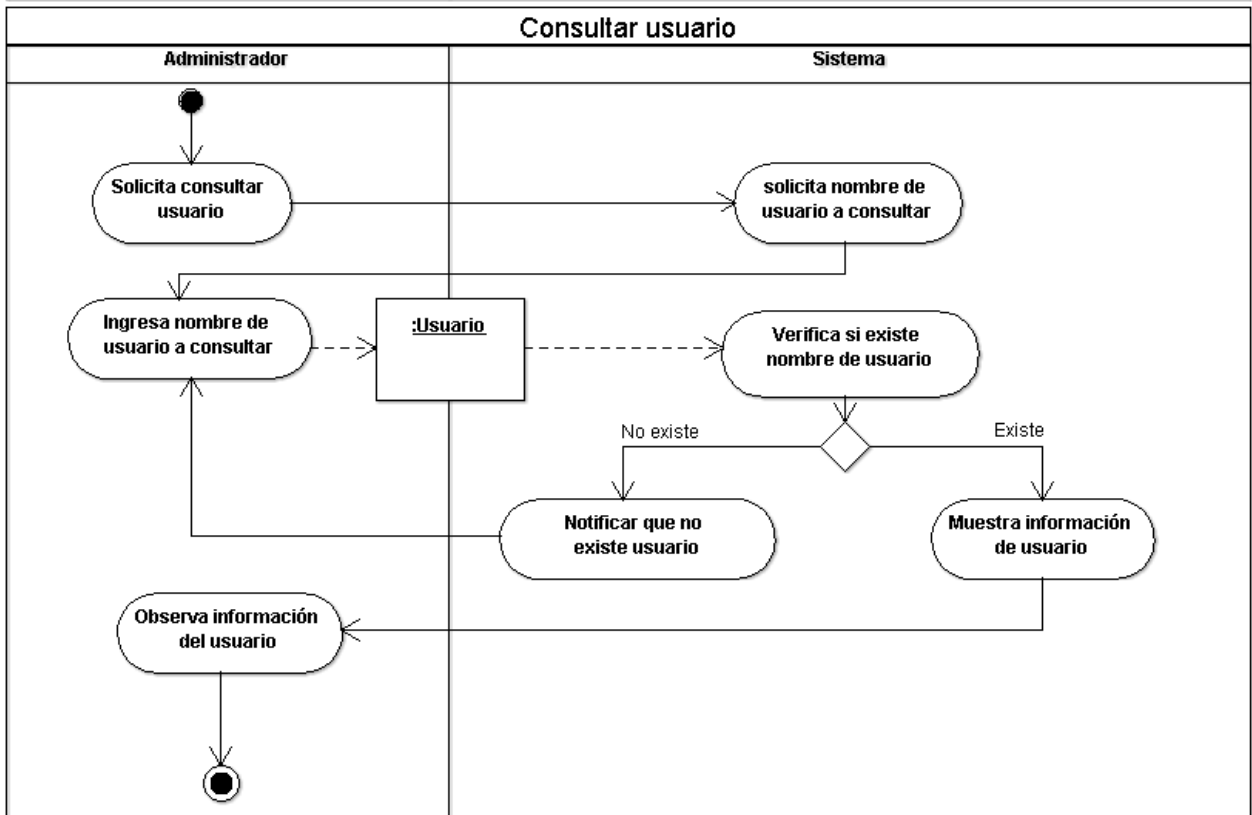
Consultar usuario

Administrador

Sistema

Solicita consultar usuario

solicita nombre de usuario a consultar

Ingresa nombre de usuario a consultar

:Usuario

Verifica si existe nombre de usuario

No existe

Existe

Notificar que no existe usuario

Muestra información de usuario

Observa información del usuario